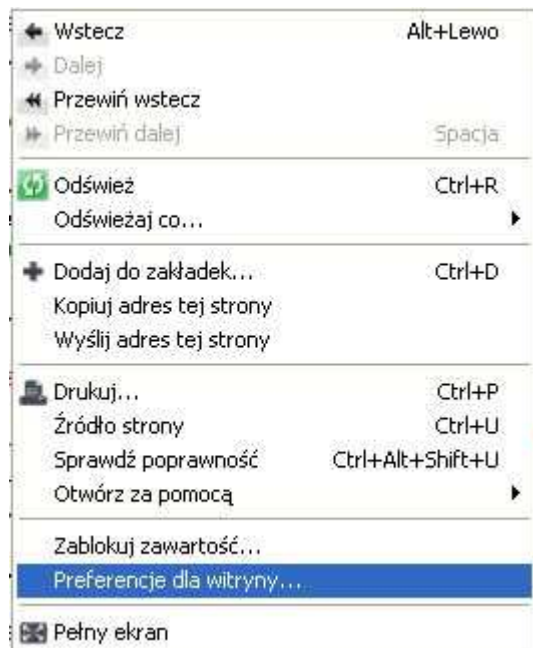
Wstecz Alt+Lewo
Dalej
Przewiń wstecz
Przewiń dalej Spacja

Odśwież Ctrl+R
Odświeżaj co...

Dodaj do zakładek... Ctrl+D
Kopiuj adres tej strony
Wyślij adres tej strony

Drukuj... Ctrl+P
Źródło strony Ctrl+U
Sprawdź poprawność Ctrl+Alt+Shift+U
Otwórz za pomocą

Zablokuj zawartość...
Preferencje dla witryny...

Pełny ekran